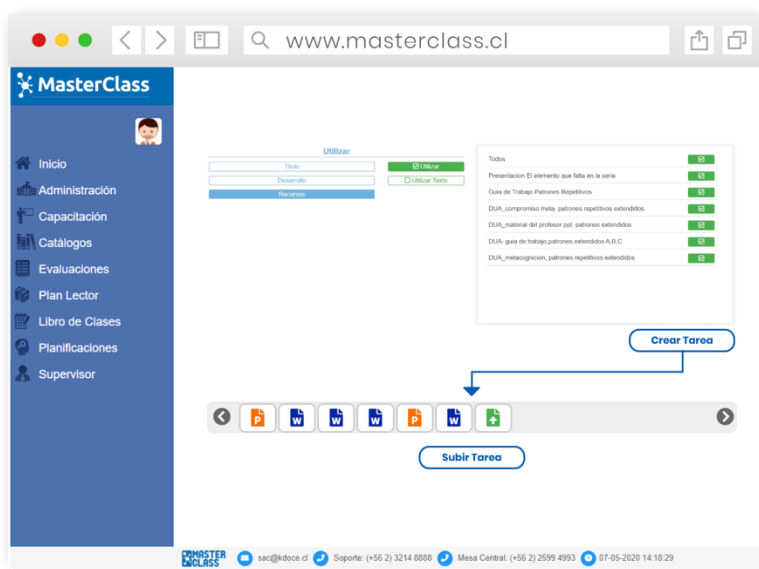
www.masterclass.cl

MasterClass

Inicio
Administración
Capacitación
Catálogos
Evaluaciones
Plan Lector
Libro de Clases
Planificaciones
Supervisor

Utilizar

Titulo
Utilizar
Desarrollo
Utilizar Texto
Recursos

Todos
Presentacion El elemento que falta en la serie
Guia de Trabajo Patrones Repetitivos
DUA_compromiso meta, patrones repetitivos extendidos
DUA_material del profesor ppt, patrones extendidos
DUA- guia de trabajo,patrones extendidos A,B,C
DUA_metacognicion, patrones repetitivos extendidos

Crear Tarea

P W W W P W

Subir Tarea

MASTER CLASS
sac@kdoce.cl
Soporte: (+56 2) 3214 8888
Mesa Central: (+56 2) 2599 4993
07-05-2020 14:18:29